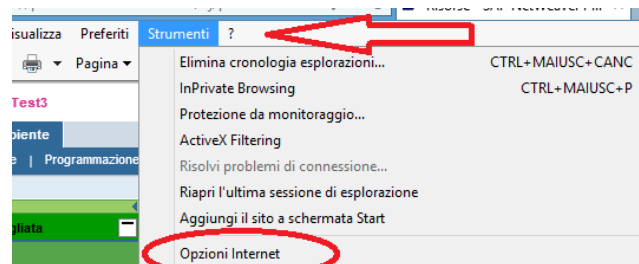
isualizza Preferiti Strumenti ?

Risorse - SAP NetWeaver Por

Pagina

Test3

biente

e | Programmazione

gliata

Elimina cronologia esplorazioni... CTRL+MAIUSC+CANC
InPrivate Browsing CTRL+MAIUSC+P
Protezione da monitoraggio...
ActiveX Filtering
Risolvi problemi di connessione...
Riapri l'ultima sessione di esplorazione
Aggiungi il sito a schermata Start
Opzioni Internet